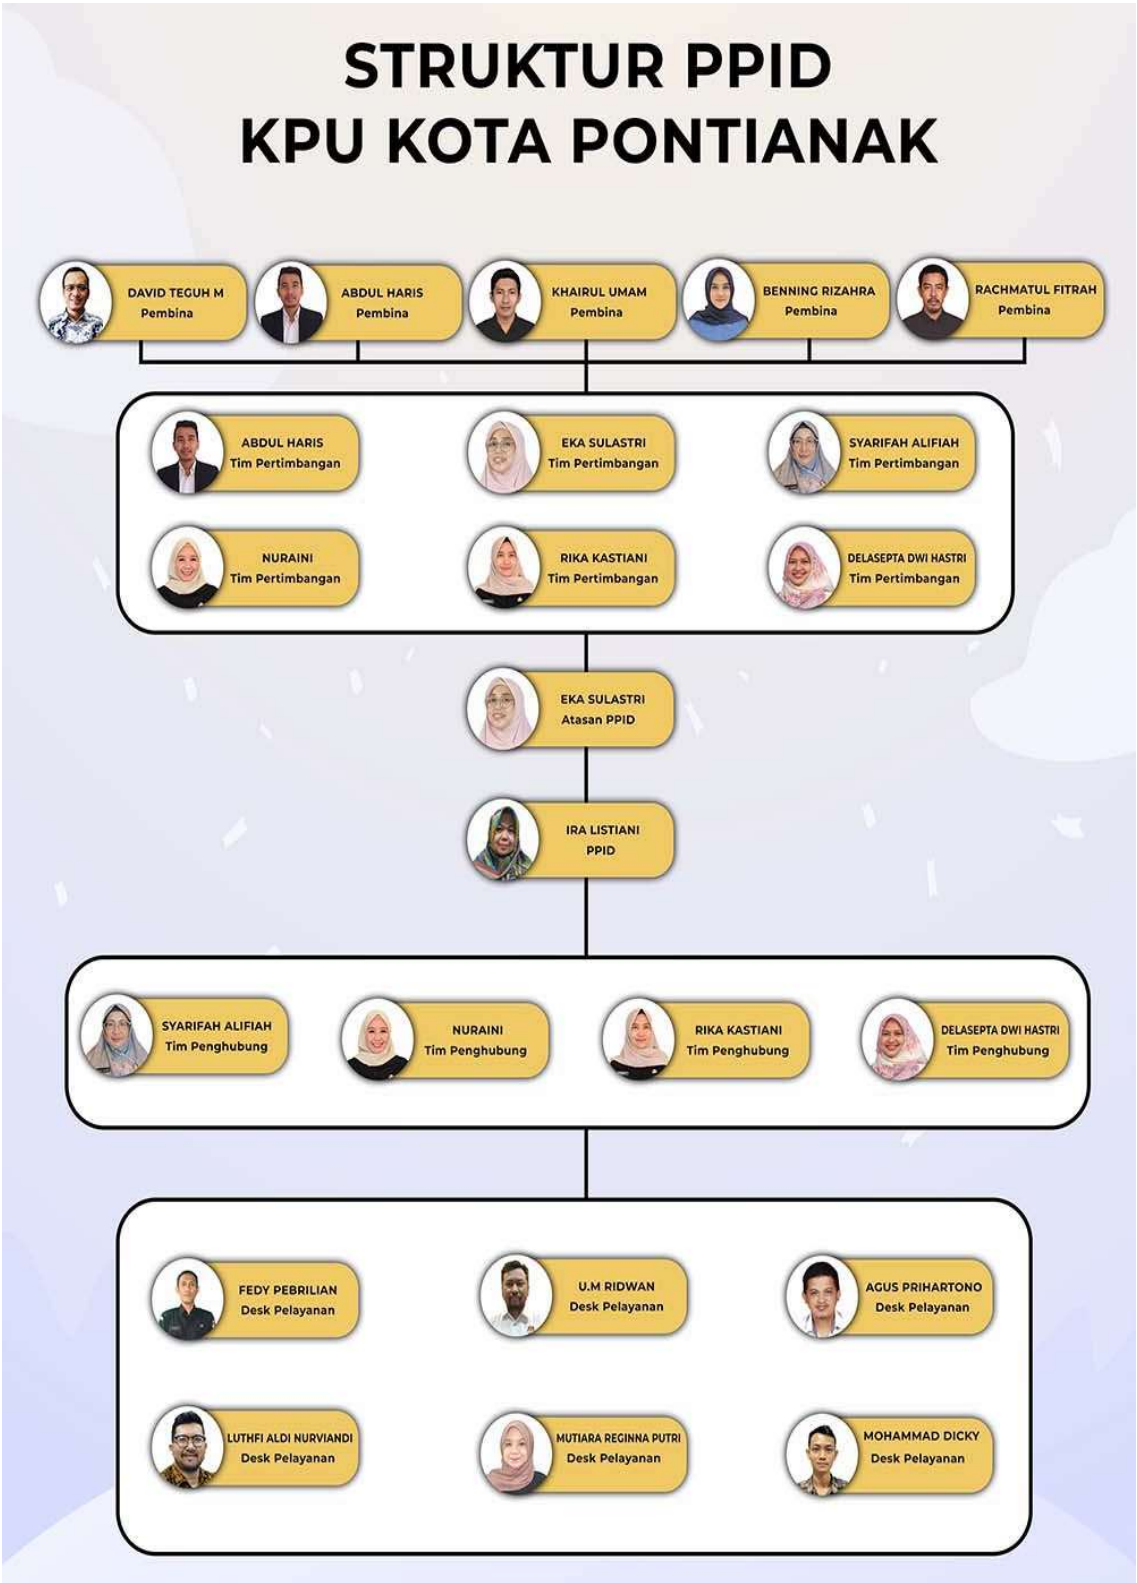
STRUKTUR PPID
KPU KOTA PONTIANAK

DAVID TEGUH M
Pembina

ABDUL HARIS
Pembina

KHAIRUL UMAM
Pembina

BENNING RIZAHRA
Pembina

RACHMATUL FITRAH
Pembina

ABDUL HARIS
Tim Pertimbangan

EKA SULASTRI
Tim Pertimbangan

SYARIFAH ALIFIAH
Tim Pertimbangan

NURAINI
Tim Pertimbangan

RIKA KASTIANI
Tim Pertimbangan

DELASEPTA DWI HASTRI
Tim Pertimbangan

EKA SULASTRI
Atasan PPID

IRA LISTIANI
PPID

SYARIFAH ALIFIAH
Tim Penghubung

NURAINI
Tim Penghubung

RIKA KASTIANI
Tim Penghubung

DELASEPTA DWI HASTRI
Tim Penghubung

FEDY PEBRILIAN
Desk Pelayanan

U.M RIDWAN
Desk Pelayanan

AGUS PRIHARTONO
Desk Pelayanan

LUTHFI ALDI NURVIANDI
Desk Pelayanan

MUTIARA REGINNA PUTRI
Desk Pelayanan

MOHAMMAD DICKY
Desk Pelayanan